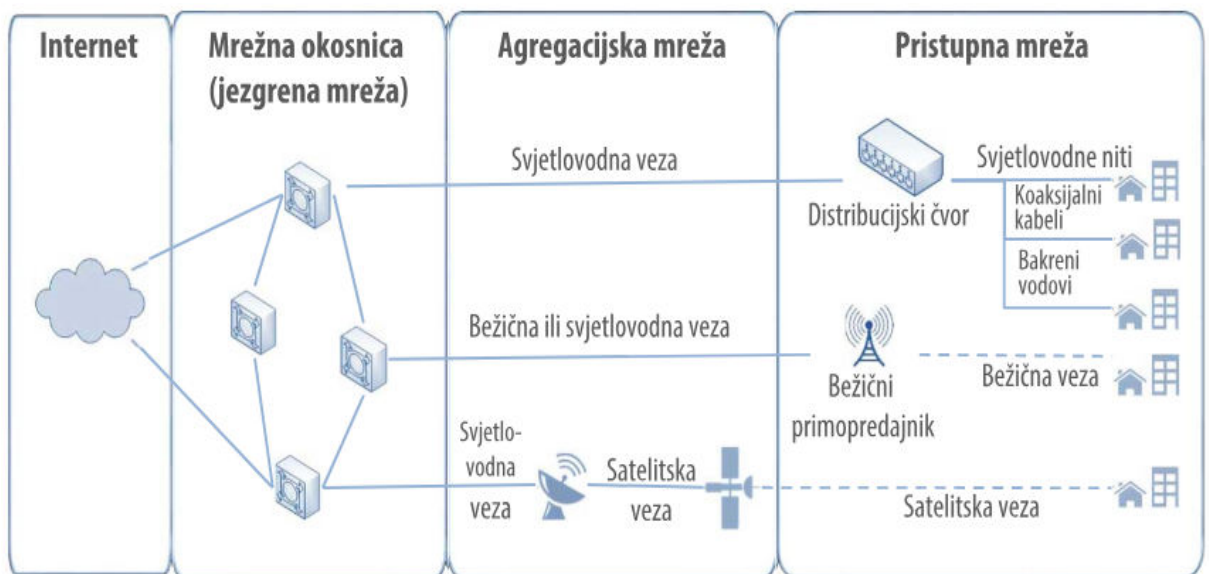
Internet

Mrežna okosnica (jezgrena mreža)

Agregacijska mreža

Pristupna mreža

Svjetlovodna veza

Distribucijski čvor

Svjetlovodne niti

Koaksijalni kabeli

Bakreni vodovi

Bežična ili svjetlovodna veza

Bežični primopredajnik

Bežična veza

Svjetlovodna veza

Satelitska veza

Satelitska veza